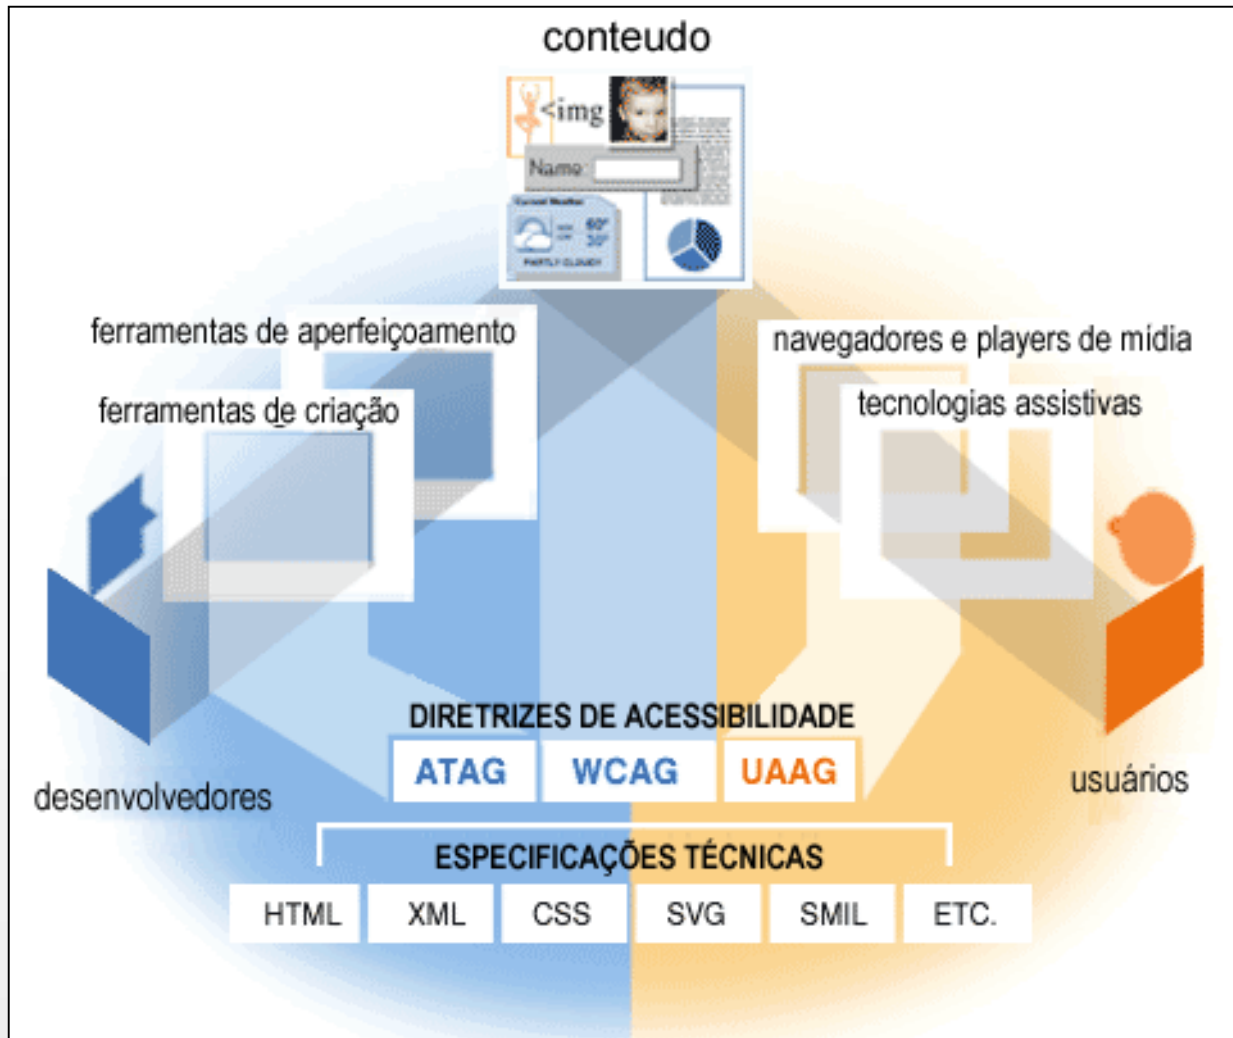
conteudo

<img

Name

Current Weather

60°

30°

PARTLY CLOUDY

ferramentas de aperfeiçoamento

ferramentas de criação

navegadores e players de mídia

tecnologias assistivas

desenvolvedores

usuários

DIRETRIZES DE ACESSIBILIDADE

ATAG WCAG UAAG

ESPECIFICAÇÕES TÉCNICAS

HTML XML CSS SVG SMIL ETC.